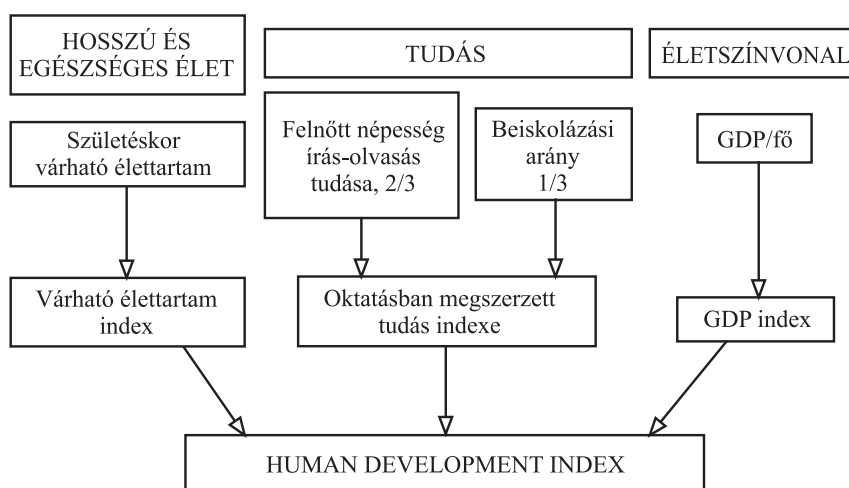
HOSSZÚ ÉS EGÉSZSÉGES ÉLET

TUDÁS

ÉLETSZÍNVONAL

Születéskor várható élettartam

Felnőtt népesség írás-olvasás tudása, 2/3

Beiskolázási arány 1/3

GDP/fő

Várható élettartam index

Oktatásban megszerzett tudás indexe

GDP index

HUMAN DEVELOPMENT INDEX